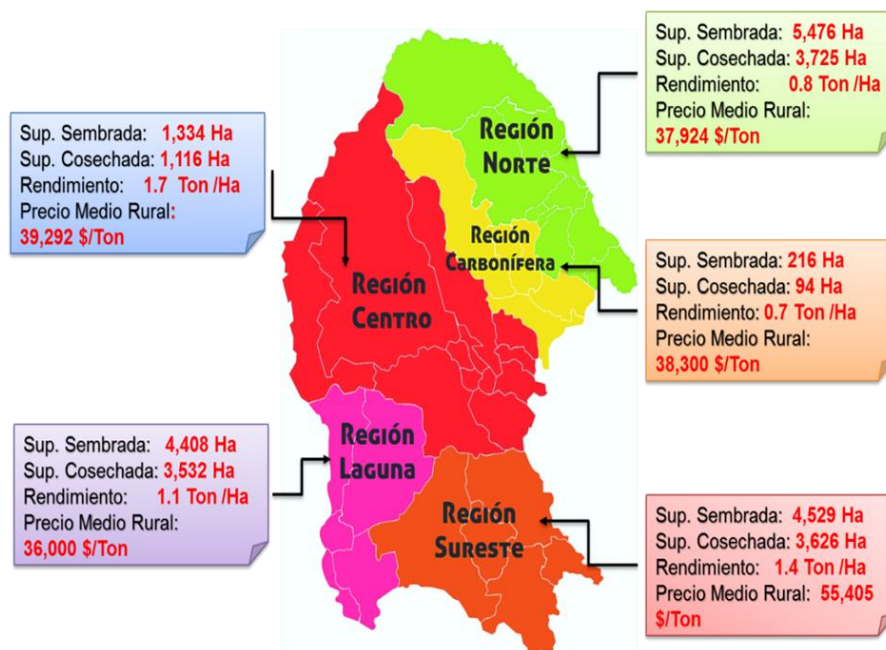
Sup. Sembrada: 1,334 Ha
Sup. Cosechada: 1,116 Ha
Rendimiento: 1.7 Ton /Ha
Precio Medio Rural:
39,292 $/Ton

Sup. Sembrada: 5,476 Ha
Sup. Cosechada: 3,725 Ha
Rendimiento: 0.8 Ton /Ha
Precio Medio Rural:
37,924 $/Ton

Región Norte

Región Carbonífera

Región Centro

Sup. Sembrada: 216 Ha
Sup. Cosechada: 94 Ha
Rendimiento: 0.7 Ton /Ha
Precio Medio Rural:
38,300 $/Ton

Sup. Sembrada: 4,408 Ha
Sup. Cosechada: 3,532 Ha
Rendimiento: 1.1 Ton /Ha
Precio Medio Rural:
36,000 $/Ton

Región Laguna

Región Sureste

Sup. Sembrada: 4,529 Ha
Sup. Cosechada: 3,626 Ha
Rendimiento: 1.4 Ton /Ha
Precio Medio Rural: 55,405 $/Ton